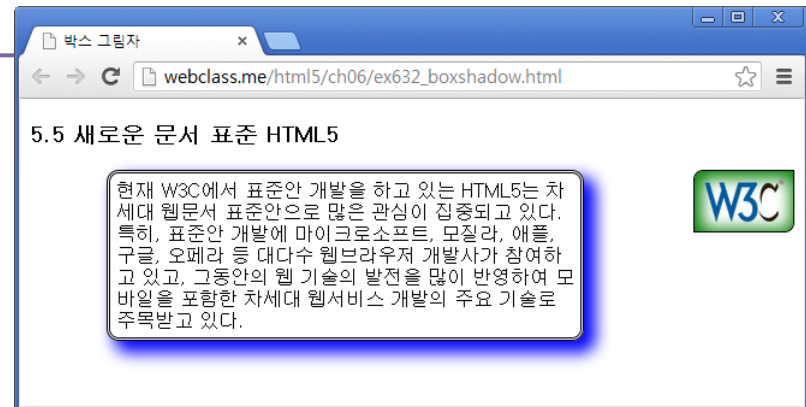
박스 그림자
×
webclass.me/html5/ch06/ex632_boxshadow.html

5.5 새로운 문서 표준 HTML5

현재 W3C에서 표준안 개발을 하고 있는 HTML5는 차세대 웹문서 표준안으로 많은 관심이 집중되고 있다. 특히, 표준안 개발에 마이크로소프트, 모질라, 애플, 구글, 오페라 등 대다수 웹브라우저 개발사가 참여하고 있고, 그동안의 웹 기술의 발전을 많이 반영하여 모바일을 포함한 차세대 웹서비스 개발의 주요 기술로 주목받고 있다.

W3C